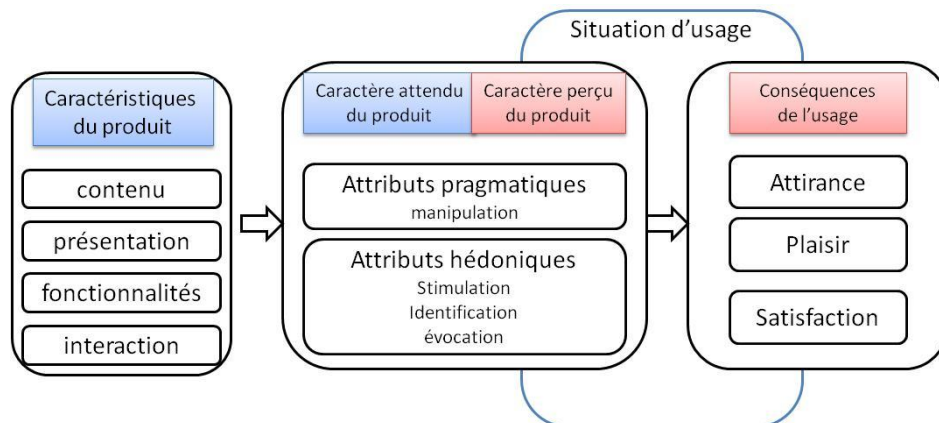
Situation d'usage

Caractéristiques du produit

contenu

présentation

fonctionnalités

interaction

Caractère attendu du produit

Caractère perçu du produit

Attributs pragmatiques
manipulation

Attributs hédoniques
Stimulation
Identification
évocation

Conséquences de l'usage

Attirance

Plaisir

Satisfaction